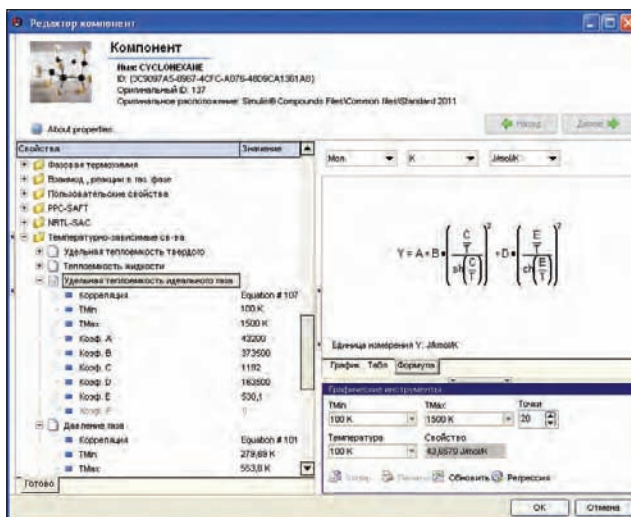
Редактор компонент

Компонент
Имя: CYCLOHEXANE
ID: {3C9097A5-8967-4CFC-A076-4809CA1361A8}
Оригинальный ID: 137
Оригинальное расположение: Simulis® Compounds Files\Common files\Standard 2011

About properties

Назад
Далее

| Свойства | Значение |
|---|---|
| Фазовая термохимия | |
| Взаимод., реакции в пар. фазе | |
| Пользовательские свойства | |
| PPC-SAFT | |
| NRTL-SAC | |
| Температурно-зависимые св-ва | |
| Удельная теплоемкость твердого | |
| Теплоемкость жидкости | |
| Удельная теплоемкость идеального газа | |
| Корреляция | Equation # 107 |
| TMin | 100 K |
| TMax | 1500 K |
| Коэф. A | 43200 |
| Коэф. B | 373500 |
| Коэф. C | 1192 |
| Коэф. D | 163500 |
| Коэф. E | 530,1 |
| Коэф. F | 0 |
| Давление газа | |
| Корреляция | Equation # 101 |
| TMin | 279,69 K |
| TMax | 553,8 K |

Готово

Мол. K J/mol/K

$Y = A + B\cdot\left(\frac{\frac{C}{T}}{sh\left(\frac{C}{T}\right)}\right)^2 + D\cdot\left(\frac{\frac{E}{T}}{ch\left(\frac{E}{T}\right)}\right)^2$

Единица измерения Y: J/mol/K

График Табл. Формула

Графические инструменты
TMin TMax Точки
100 K 1500 K 20
Температура Свойство
100 K 43,6570 J/mol/K

Копир. Печать Обновить Регрессия

OK Отмена